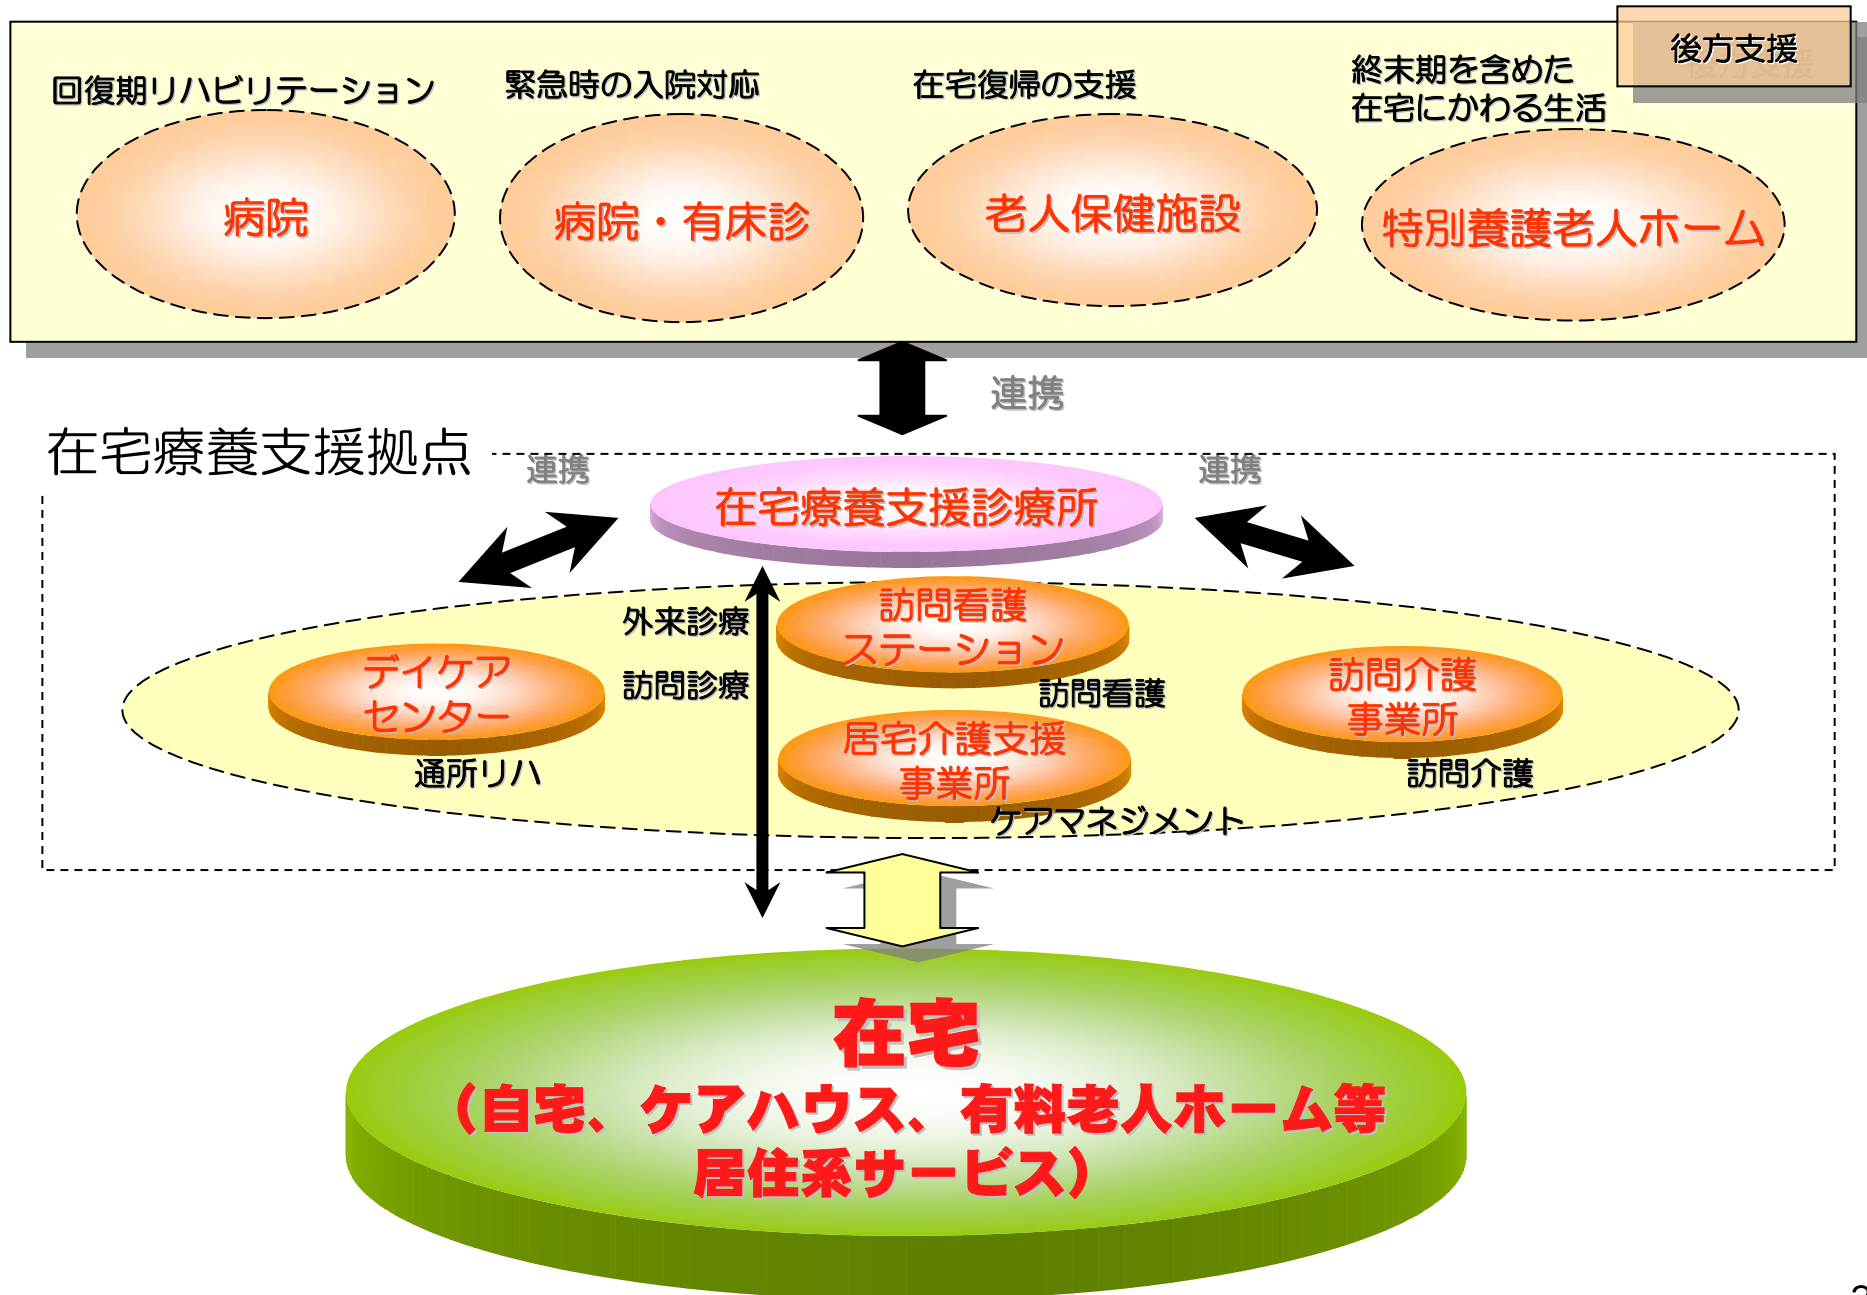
後方支援

回復期リハビリテーション
病院

緊急時の入院対応
病院・有床診

在宅復帰の支援
老人保健施設

終末期を含めた在宅にかわる生活
特別養護老人ホーム

連携

在宅療養支援拠点

連携
在宅療養支援診療所
連携

外来診療
訪問診療

訪問看護ステーション
訪問看護

デイケアセンター
通所リハ

居宅介護支援事業所
ケアマネジメント

訪問介護事業所
訪問介護

在宅
（自宅、ケアハウス、有料老人ホーム等居住系サービス）